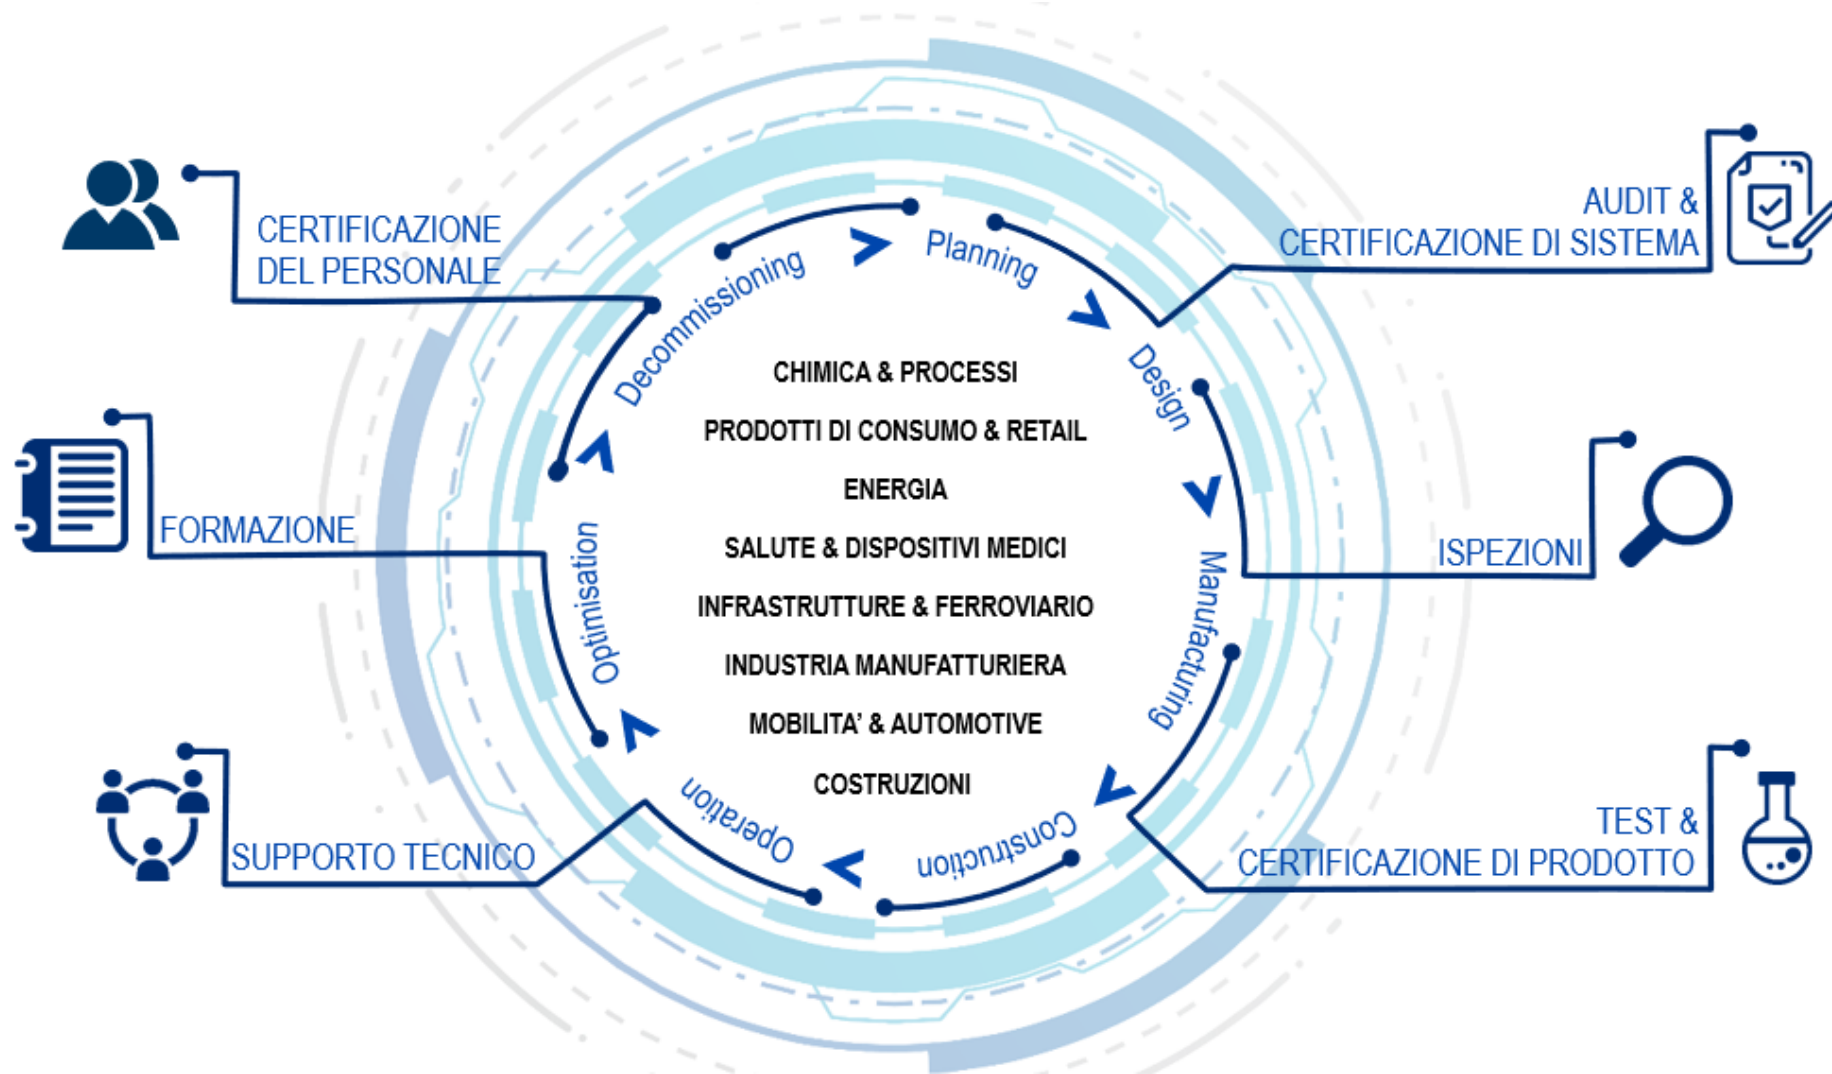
CERTIFICAZIONE DEL PERSONALE

AUDIT & CERTIFICAZIONE DI SISTEMA

FORMAZIONE

ISPEZIONI

SUPPORTO TECNICO

TEST & CERTIFICAZIONE DI PRODOTTO

Planning

Design

Manufacturing

Construction

Operation

Optimisation

Decommissioning

CHIMICA & PROCESSI

PRODOTTI DI CONSUMO & RETAIL

ENERGIA

SALUTE & DISPOSITIVI MEDICI

INFRASTRUTTURE & FERROVIARIO

INDUSTRIA MANUFATTURIERA

MOBILITA' & AUTOMOTIVE

COSTRUZIONI